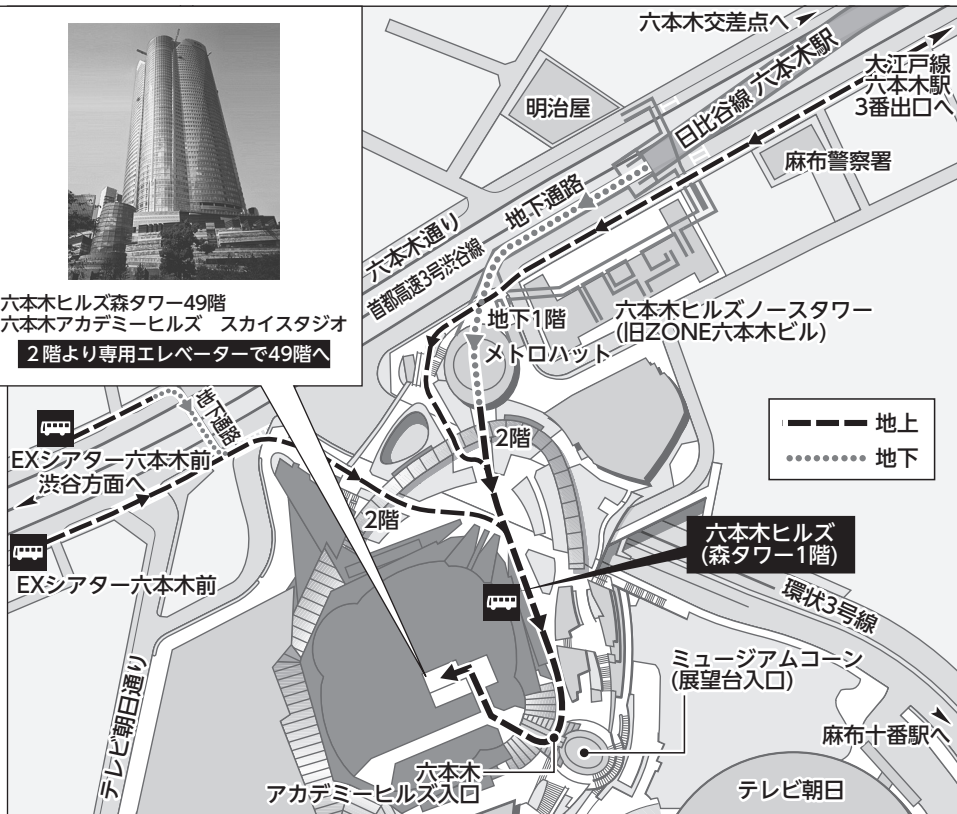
六本木ヒルズ森タワー49階
六本木アカデミーヒルズ　スカイスタジオ
2階より専用エレベーターで49階へ

六本木交差点へ
日比谷線 六本木駅
大江戸線
六本木駅
3番出口へ
明治屋
麻布警察署
六本木通り
首都高速3号渋谷線
地下通路
地下1階
メトロハット
六本木ヒルズノースタワー
(旧ZONE六本木ビル)
地下通路
EXシアター六本木前
渋谷方面へ
2階
2階
地上
地下
六本木ヒルズ
(森タワー1階)
環状3号線
EXシアター六本木前
テレビ朝日通り
ミュージアムコーン
(展望台入口)
麻布十番駅へ
六本木
アカデミーヒルズ入口
テレビ朝日